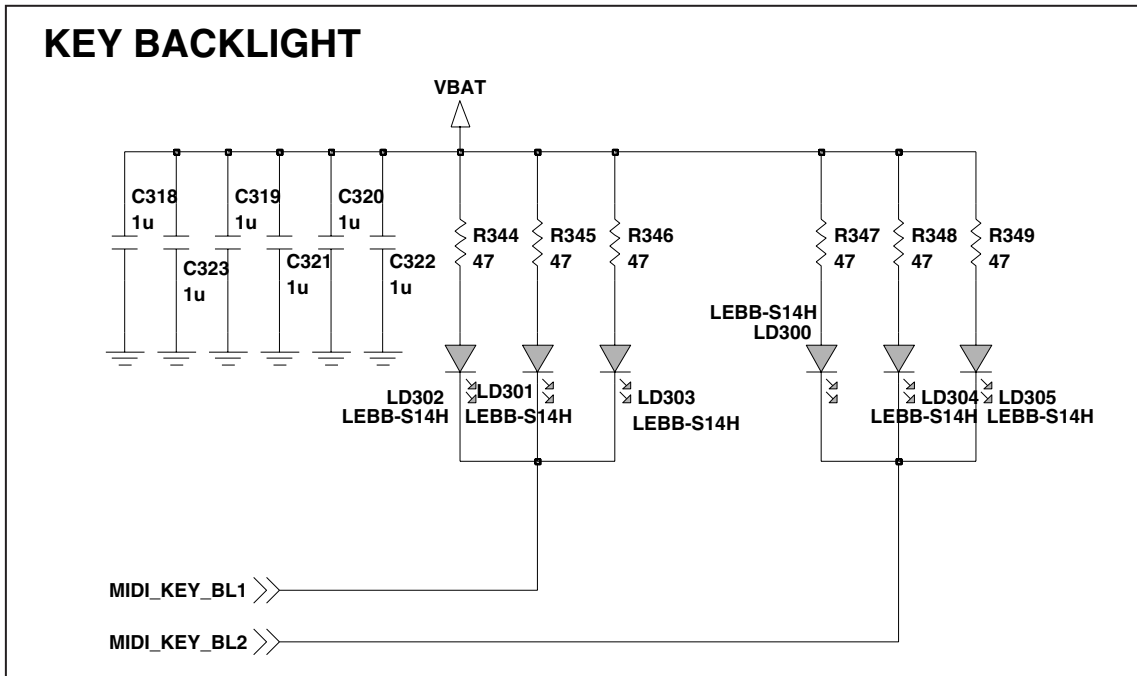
KEY BACKLIGHT

VBAT

C318
1u

C323
1u

C319
1u

C321
1u

C320
1u

C322
1u

R344
47

R345
47

R346
47

R347
47

R348
47

R349
47

LEBB-S14H
LD300

LD302
LEBB-S14H

LD301
LEBB-S14H

LD303
LEBB-S14H

LD304
LEBB-S14H

LD305
LEBB-S14H

MIDI_KEY_BL1

MIDI_KEY_BL2